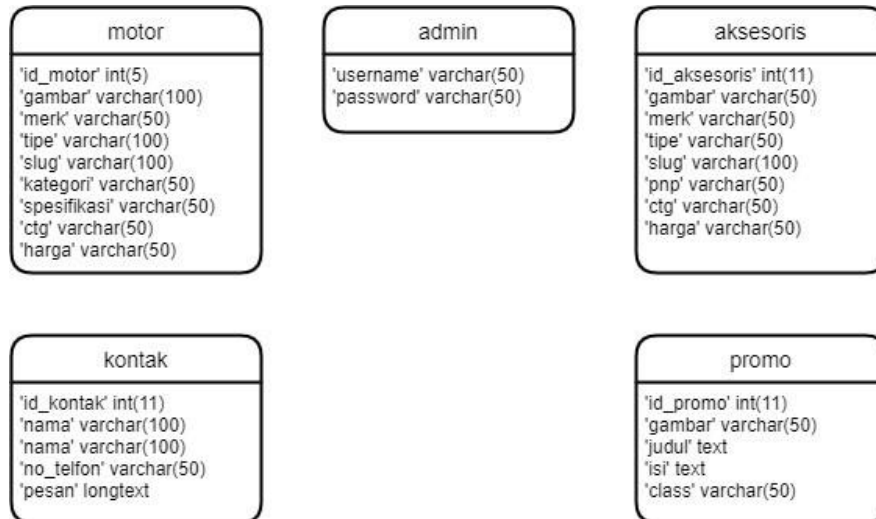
motor

'id_motor' int(5)
'gambar' varchar(100)
'merk' varchar(50)
'tipe' varchar(100)
'slug' varchar(100)
'kategori' varchar(50)
'spesifikasi' varchar(50)
'ctg' varchar(50)
'harga' varchar(50)

admin

'username' varchar(50)
'password' varchar(50)

aksesoris

'id_aksesoris' int(11)
'gambar' varchar(50)
'merk' varchar(50)
'tipe' varchar(50)
'slug' varchar(100)
'pnp' varchar(50)
'ctg' varchar(50)
'harga' varchar(50)

kontak

'id_kontak' int(11)
'nama' varchar(100)
'nama' varchar(100)
'no_telfon' varchar(50)
'pesan' longtext

promo

'id_promo' int(11)
'gambar' varchar(50)
'judul' text
'isi' text
'class' varchar(50)